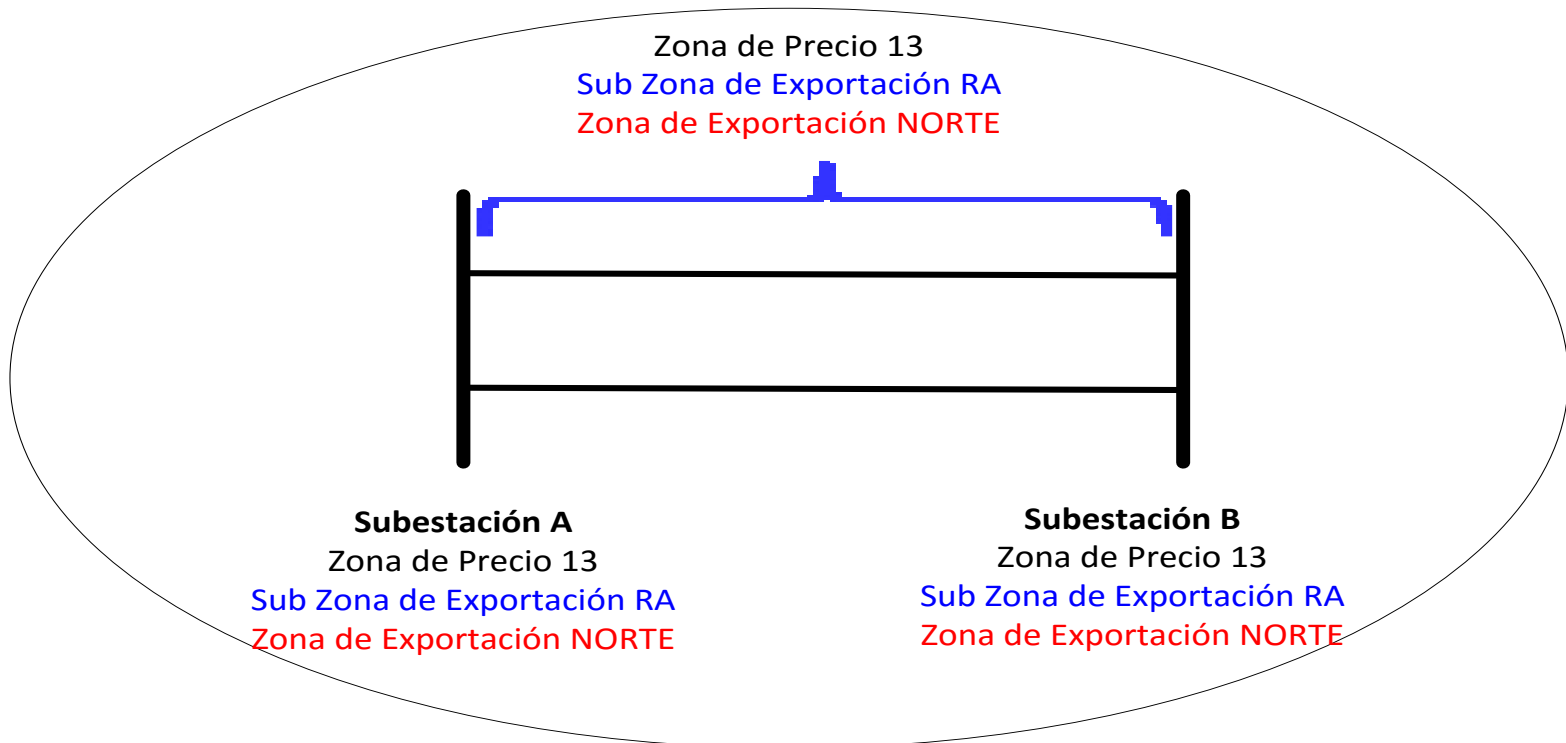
Zona de Precio 13
Sub Zona de Exportación RA
Zona de Exportación NORTE

**Subestación A**
Zona de Precio 13
Sub Zona de Exportación RA
Zona de Exportación NORTE

**Subestación B**
Zona de Precio 13
Sub Zona de Exportación RA
Zona de Exportación NORTE